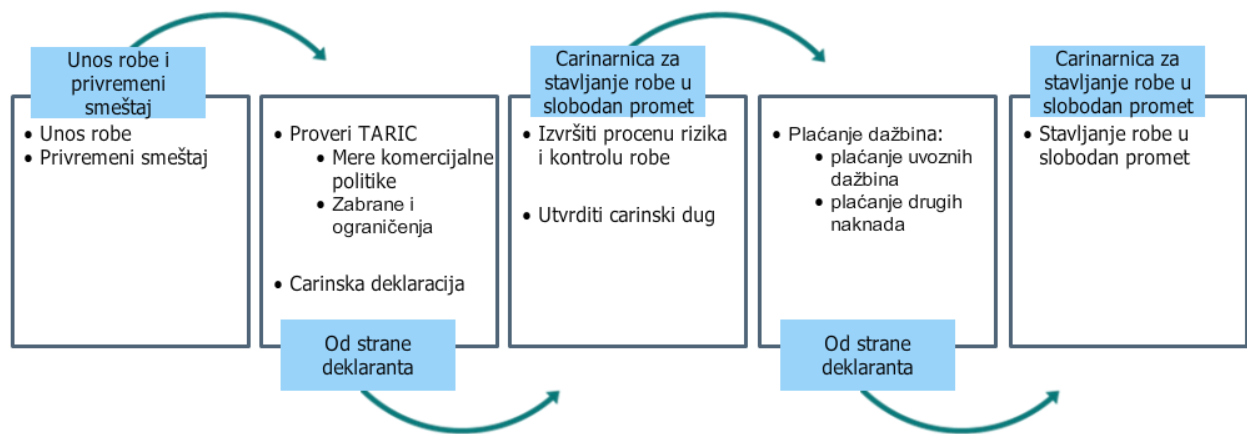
Unos robe i privremeni smeštaj

• Unos robe
• Privremeni smeštaj

• Proveri TARIC
  • Mere komercijalne politike
  • Zabrane i ograničenja

• Carinska deklaracija

Od strane deklaranta

Carinarnica za stavljanje robe u slobodan promet

• Izvršiti procenu rizika i kontrolu robe

• Utvrditi carinski dug

• Plaćanje dažbina:
  • plaćanje uvoznih dažbina
  • plaćanje drugih naknada

Od strane deklaranta

Carinarnica za stavljanje robe u slobodan promet

• Stavljanje robe u slobodan promet